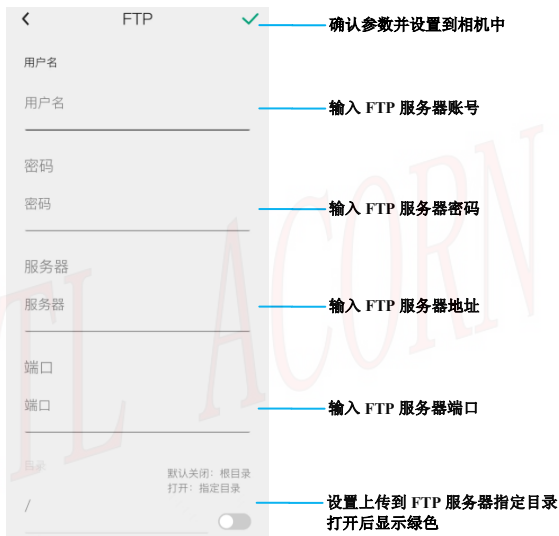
FTP

用户名

用户名

密码

密码

服务器

服务器

端口

端口

目录

默认关闭：根目录
打开：指定目录

/

确认参数并设置到相机中

输入 FTP 服务器账号

输入 FTP 服务器密码

输入 FTP 服务器地址

输入 FTP 服务器端口

设置上传到 FTP 服务器指定目录
打开后显示绿色

TL ACORN